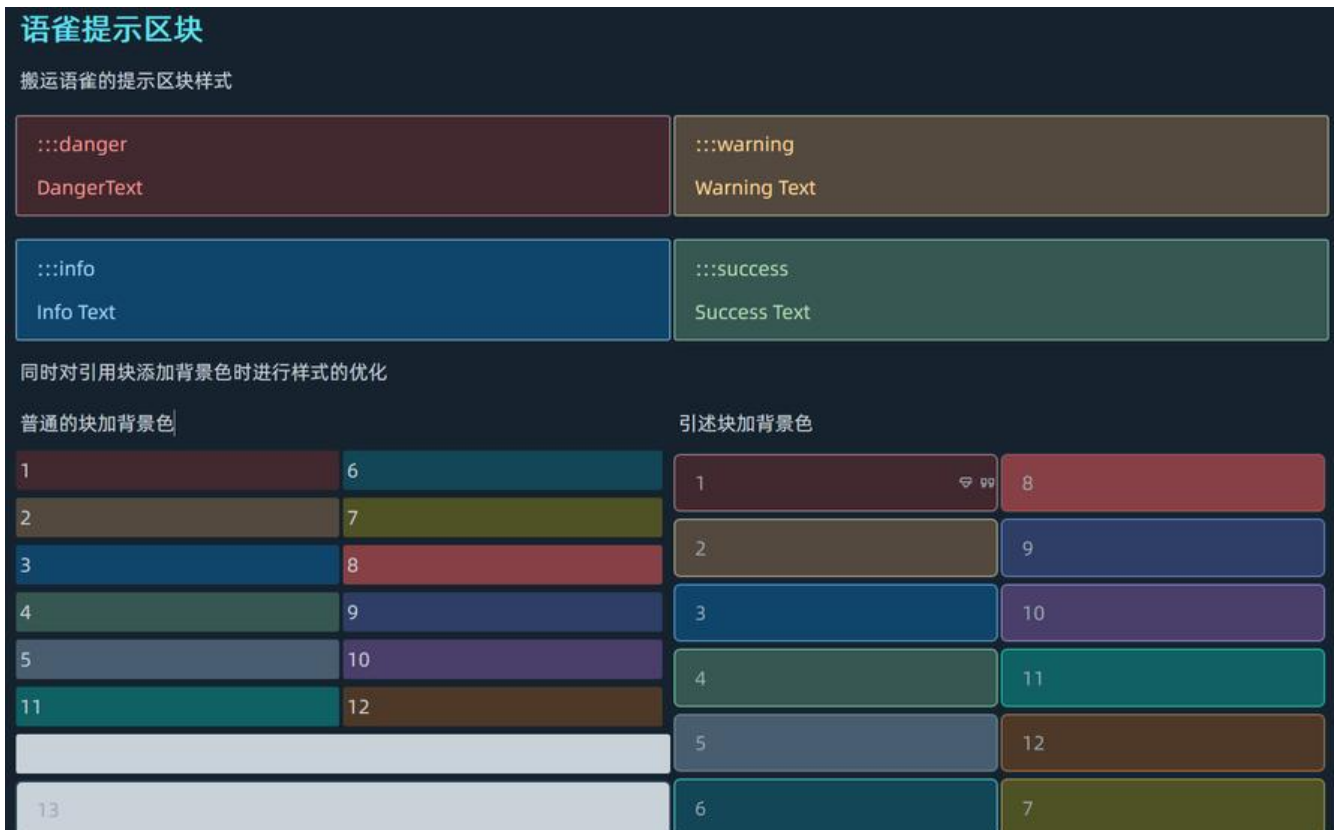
语雀提示区块

搬运语雀的提示区块样式

:::danger

DangerText

:::warning

Warning Text

:::info

Info Text

:::success

Success Text

同时对引用块添加背景色时进行样式的优化

普通的块加背景色

| 1 | 6 |
|---|---|
| 2 | 7 |
| 3 | 8 |
| 4 | 9 |
| 5 | 10 |
| 11 | 12 |

13

引述块加背景色

| 1 | 8 |
|---|---|
| 2 | 9 |
| 3 | 10 |
| 4 | 11 |
| 5 | 12 |
| 6 | 7 |